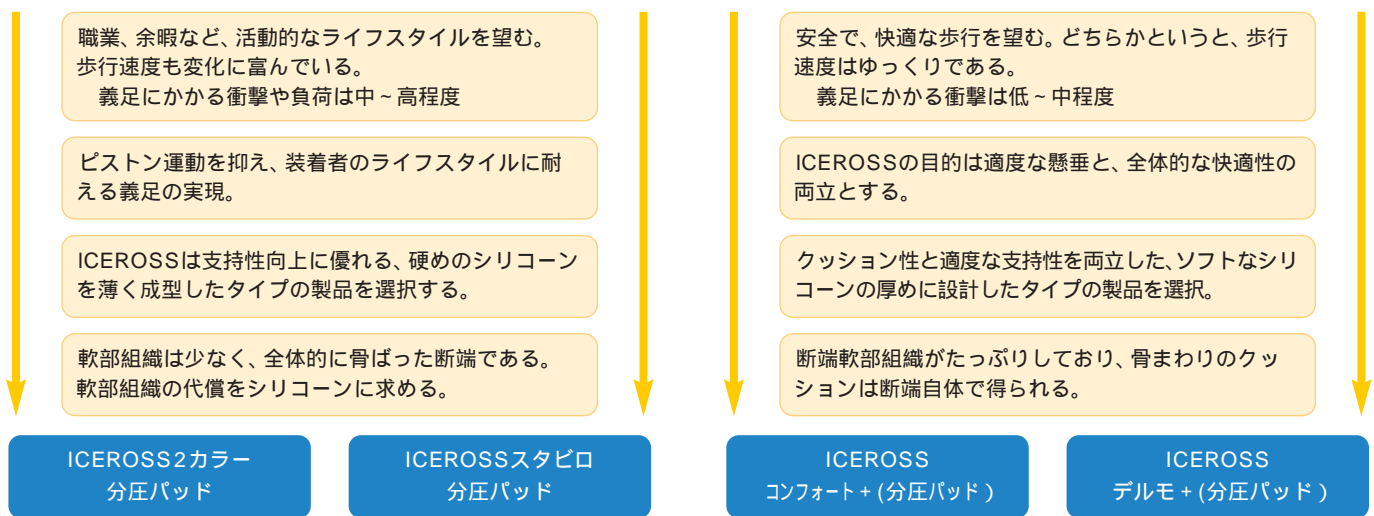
職業、余暇など、活動的なライフスタイルを望む。歩行速度も変化に富んでいる。
義足にかかる衝撃や負荷は中 ~ 高程度

ピストン運動を抑え、装着者のライフスタイルに耐える義足の実現。

ICEROSSは支持性向上に優れる、硬めのシリコーンを薄く成型したタイプの製品を選択する。

軟部組織は少なく、全体的に骨ばった断端である。軟部組織の代償をシリコーンに求める。

安全で、快適な歩行を望む。どちらかというと、歩行速度はゆっくりである。
義足にかかる衝撃は低 ~ 中程度

ICEROSSの目的は適度な懸垂と、全体的な快適性の両立とする。

クッション性と適度な支持性を両立した、ソフトなシリコーンの厚めに設計したタイプの製品を選択。

断端軟部組織がたっぷりしており、骨まわりのクッションは断端自体で得られる。

ICEROSS2カラー
分圧パッド

ICEROSSスタビロ
分圧パッド

ICEROSS
コンフォート + (分圧パッド )

ICEROSS
デルモ + (分圧パッド )